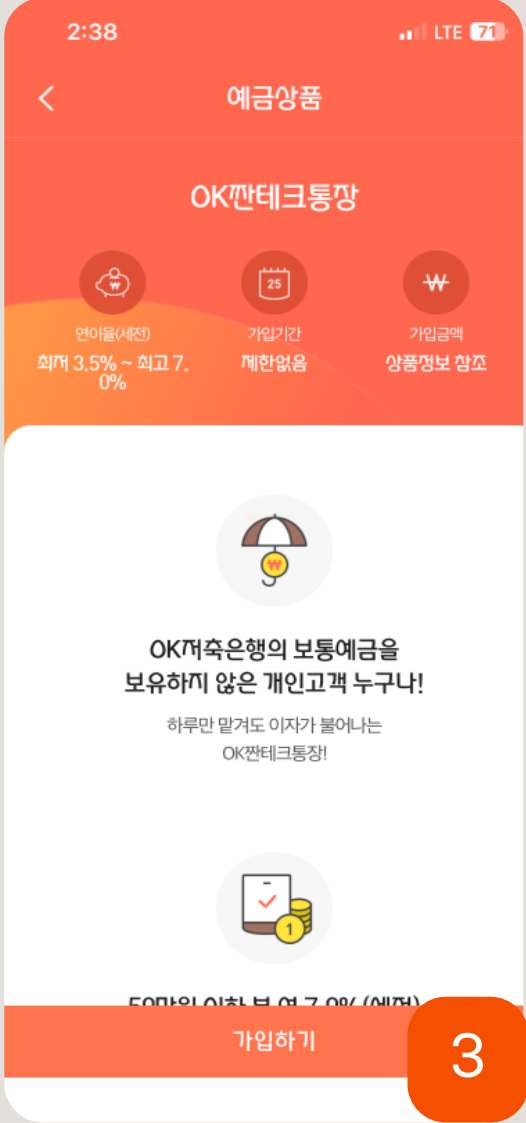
2:38
LTE 71

예금상품

OK짠테크통장

₩
연이율(세전)
최저 3.5% ~ 최고 7.0%

25
가입기간
제한없음

₩
가입금액
상품정보 참조

₩

OK저축은행의 보통예금을 보유하지 않은 개인고객 누구나!

하루만 맡겨도 이자가 불어나는 OK짠테크통장!

1

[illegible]

가입하기

3